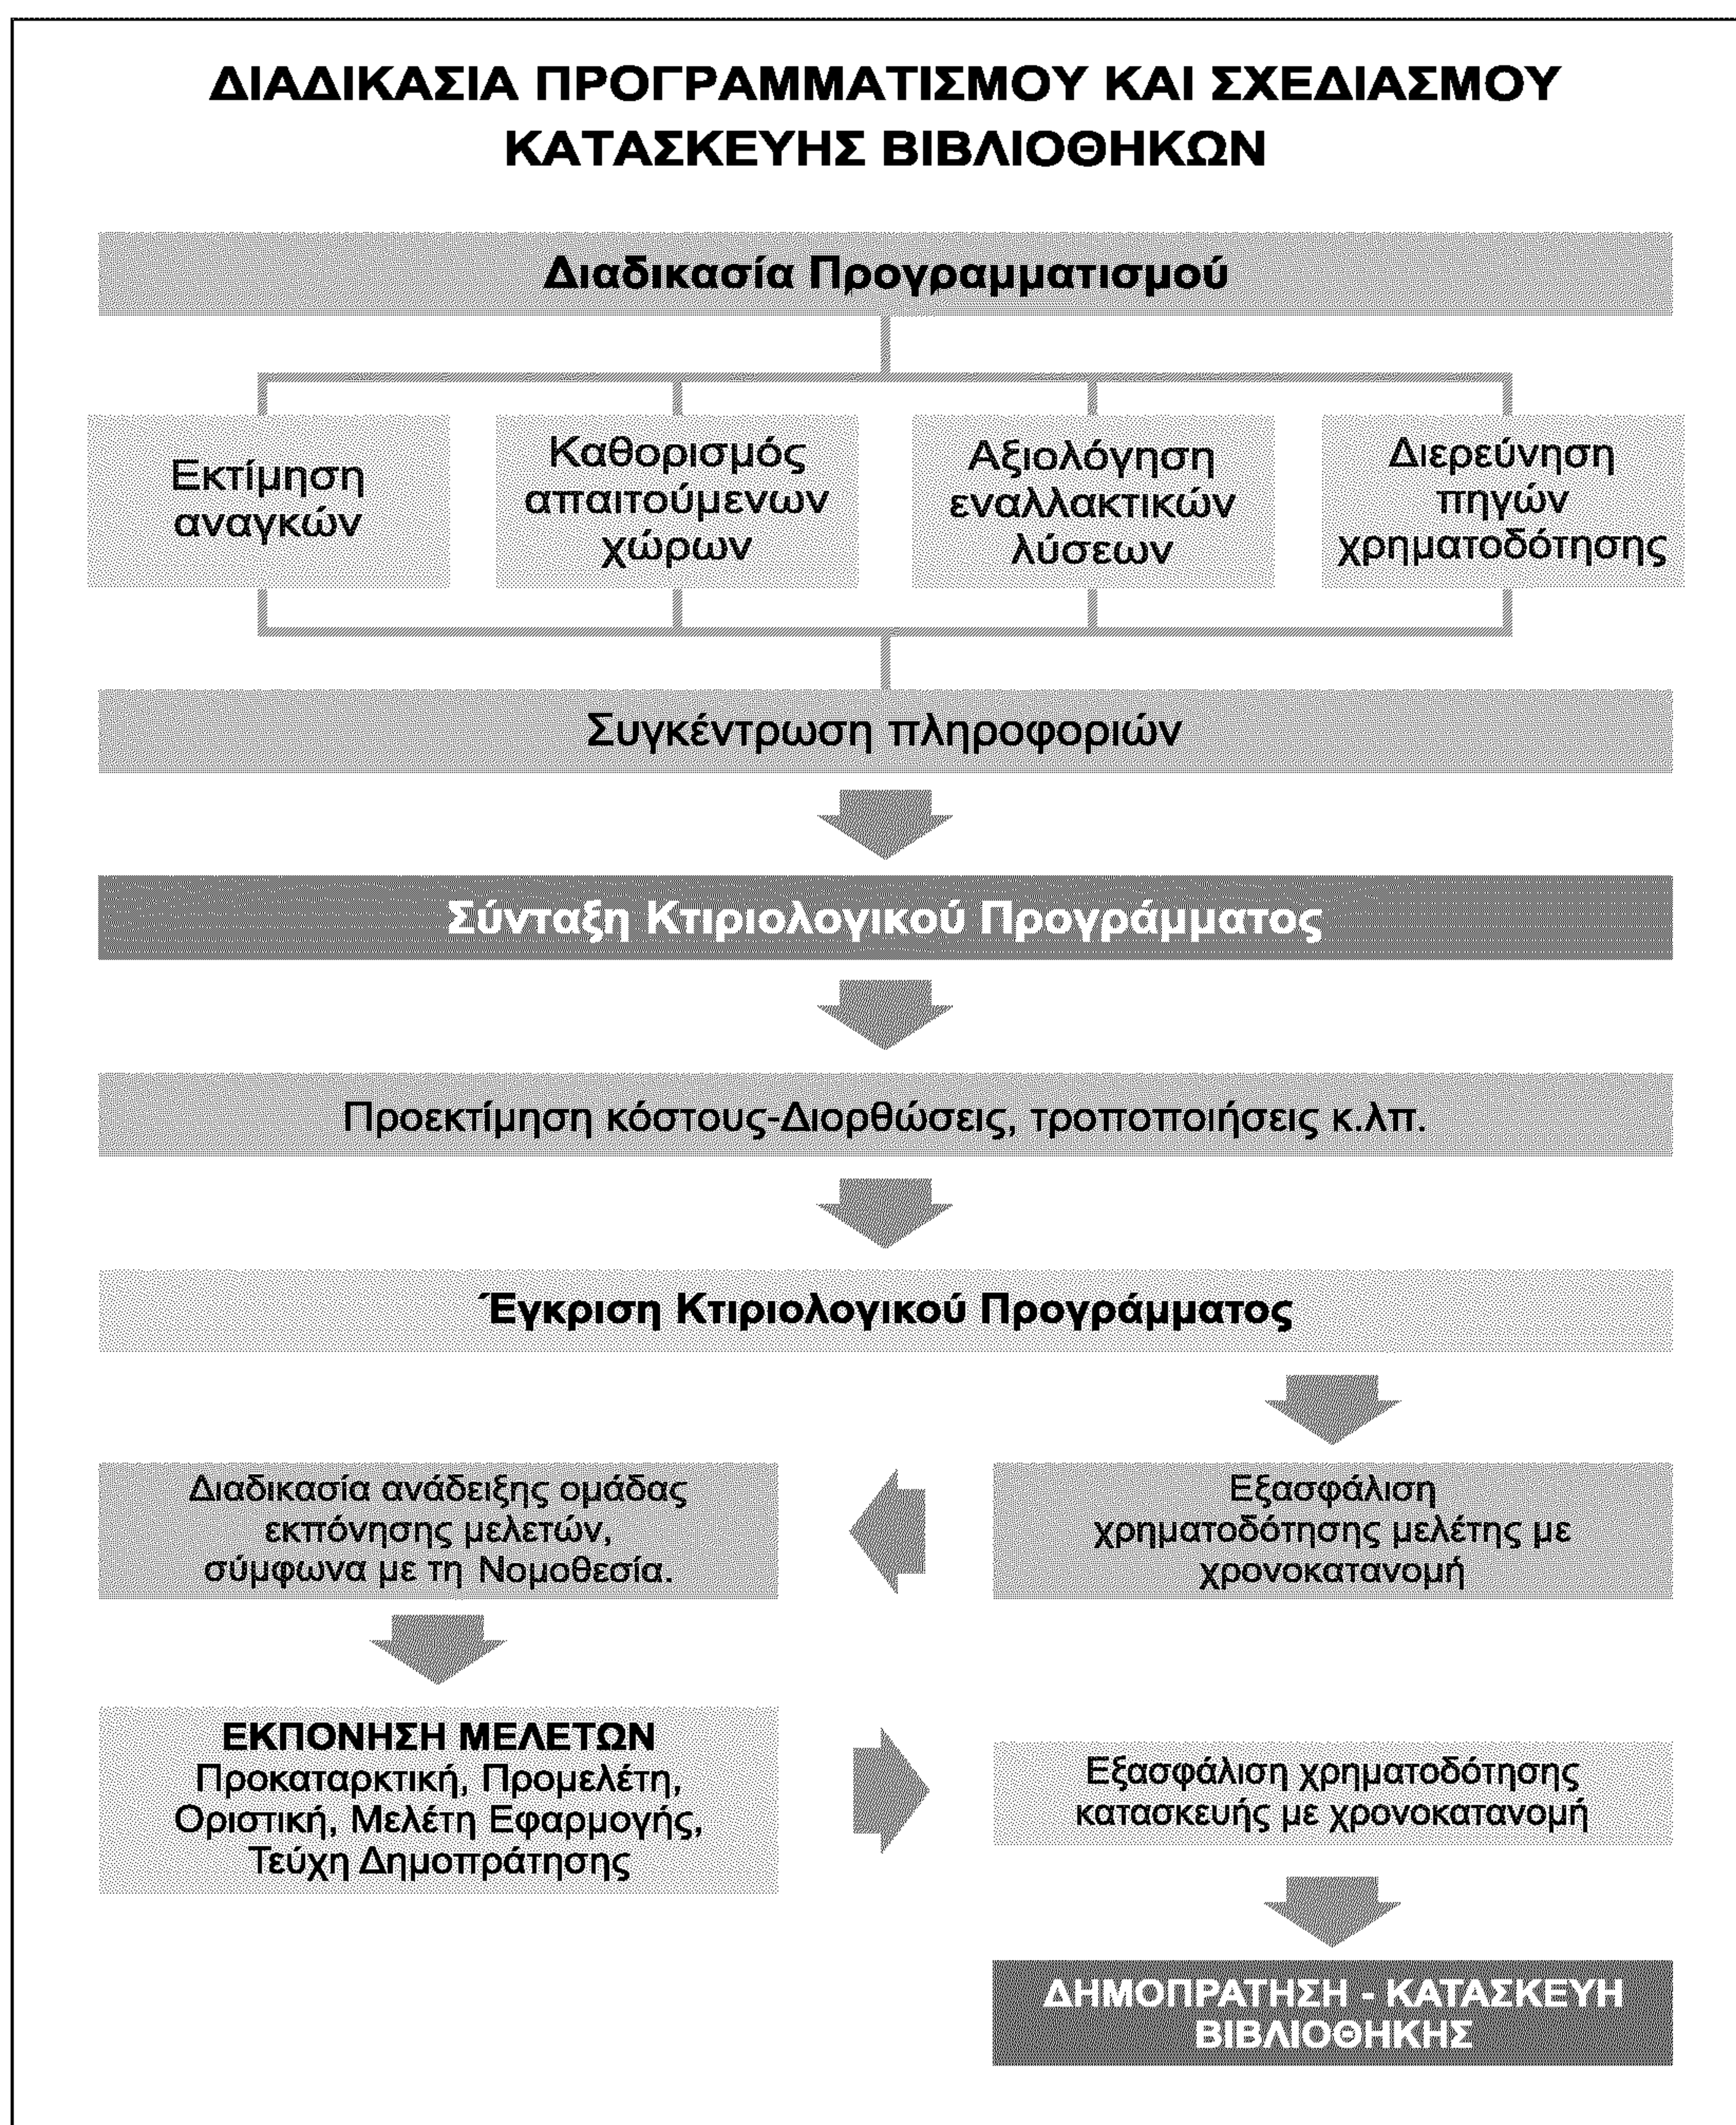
ΔΙΑΔΙΚΑΣΙΑ ΠΡΟΓΡΑΜΜΑΤΙΣΜΟΥ ΚΑΙ ΣΧΕΔΙΑΣΜΟΥ ΚΑΤΑΣΚΕΥΗΣ ΒΙΒΛΙΟΘΗΚΩΝ

Διαδικασία Προγραμματισμού

Εκτίμηση αναγκών

Καθορισμός απαιτούμενων χώρων

Αξιολόγηση εναλλακτικών λύσεων

Διερεύνηση πηγών χρηματοδότησης

Συγκέντρωση πληροφοριών

Σύνταξη Κτιριολογικού Προγράμματος

Προεκτίμηση κόστους-Διορθώσεις, τροποποιήσεις κ.λπ.

Έγκριση Κτιριολογικού Προγράμματος

Εξασφάλιση χρηματοδότησης μελέτης με χρονοκατανομή

Διαδικασία ανάδειξης ομάδας εκπόνησης μελετών, σύμφωνα με τη Νομοθεσία.

ΕΚΠΟΝΗΣΗ ΜΕΛΕΤΩΝ
Προκαταρκτική, Προμελέτη, Οριστική, Μελέτη Εφαρμογής, Τεύχη Δημοπράτησης

Εξασφάλιση χρηματοδότησης κατασκευής με χρονοκατανομή

ΔΗΜΟΠΡΑΤΗΣΗ - ΚΑΤΑΣΚΕΥΗ ΒΙΒΛΙΟΘΗΚΗΣ